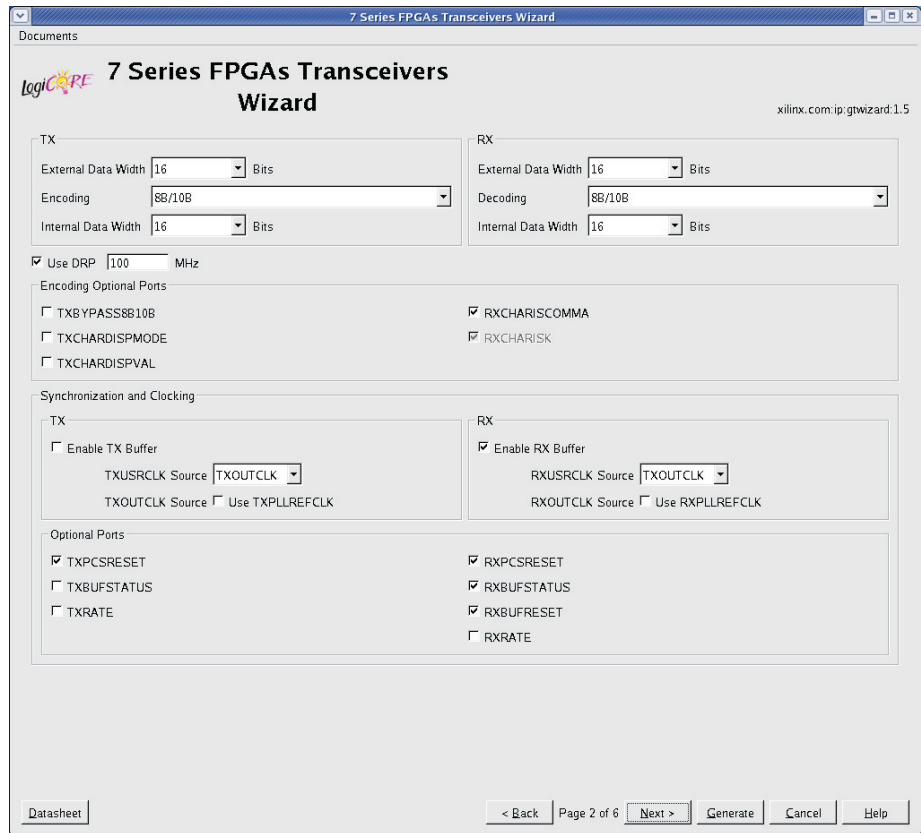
7 Series FPGAs Transceivers Wizard

Documents

logiCORE 7 Series FPGAs Transceivers Wizard

xilinx.com:ip:gtwizard:1.5

TX

External Data Width 16 Bits

Encoding 8B/10B

Internal Data Width 16 Bits

RX

External Data Width 16 Bits

Decoding 8B/10B

Internal Data Width 16 Bits

Use DRP 100 MHz

Encoding Optional Ports

TXBYPASS8B10B

TXCHARDISPMODE

TXCHARDISPVAL

RXCHARISCOMMA

RXCHARISK

Synchronization and Clocking

TX

Enable TX Buffer

TXUSRCLK Source TXOUTCLK

TXOUTCLK Source Use TXPLLREFCLK

RX

Enable RX Buffer

RXUSRCLK Source TXOUTCLK

RXOUTCLK Source Use RXPLLREFCLK

Optional Ports

TXPCSRESET

TXBUFSTATUS

TXRATE

RXPCSRESET

RXBUFSTATUS

RXBUFRESET

RXRATE

Datasheet

< Back | Page 2 of 6 | Next > | Generate | Cancel | Help